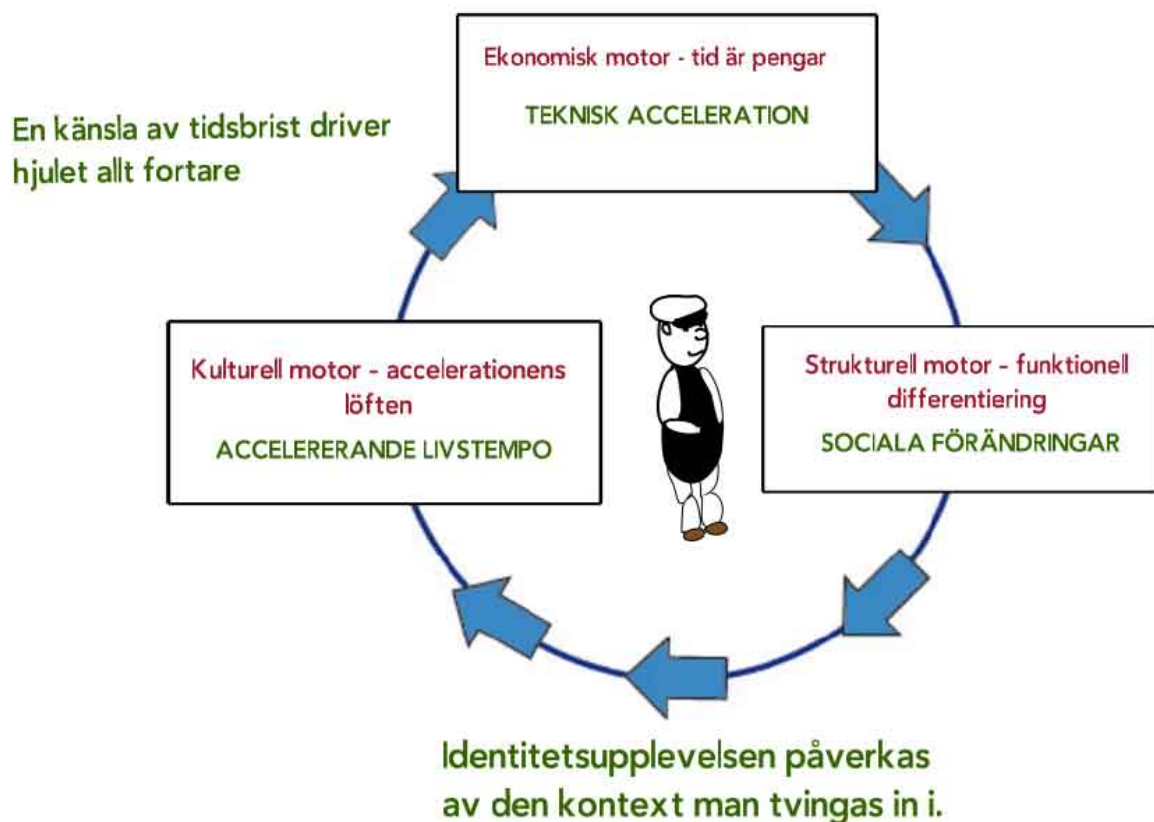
Ekonomisk motor - tid är pengar

TEKNISK ACCELERATION

En känsla av tidsbrist driver hjulet allt fortare

Kulturell motor - accelerationens löften

ACCELERERANDE LIVSTEMPO

Strukturell motor - funktionell differentiering

SOCIALA FÖRÄNDRINGAR

Identitetsupplevelsen påverkas av den kontext man tvingas in i.